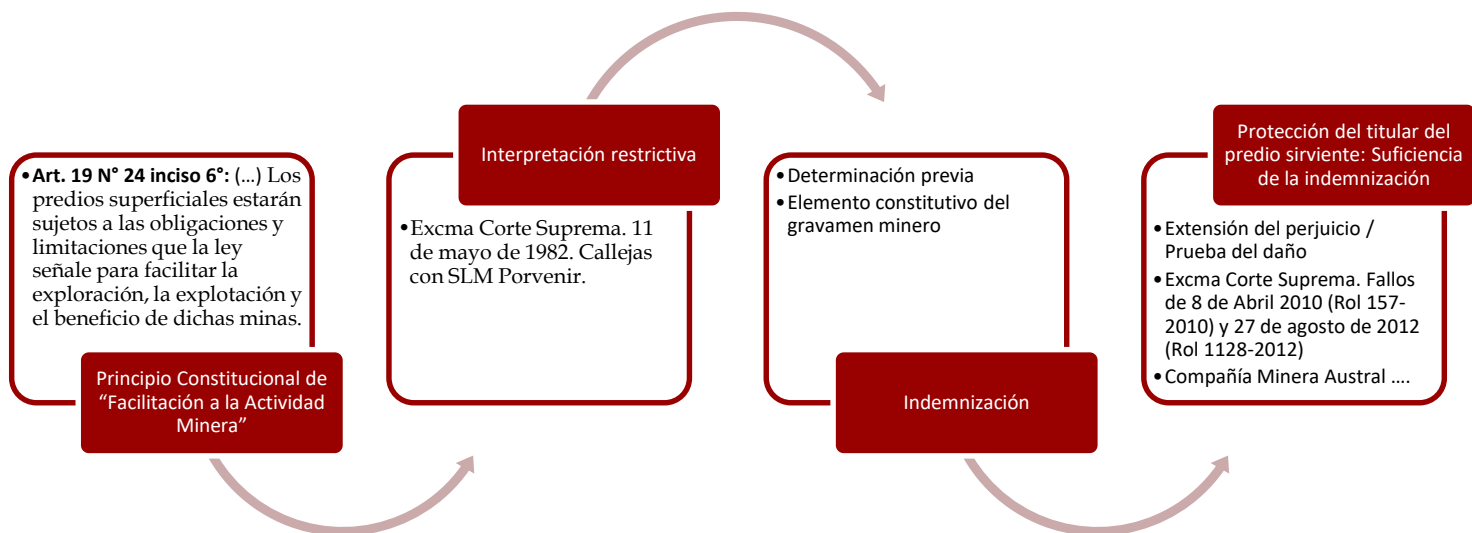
• **Art. 19 N° 24 inciso 6°:** (...) Los predios superficiales estarán sujetos a las obligaciones y limitaciones que la ley señale para facilitar la exploración, la explotación y el beneficio de dichas minas.

Principio Constitucional de “Facilitación a la Actividad Minera”

Interpretación restrictiva

• Excma Corte Suprema. 11 de mayo de 1982. Callejas con SLM Porvenir.

• Determinación previa
• Elemento constitutivo del gravamen minero

Indemnización

Protección del titular del predio sirviente: Suficiencia de la indemnización

• Extensión del perjuicio / Prueba del daño
• Excma Corte Suprema. Fallos de 8 de Abril 2010 (Rol 157-2010) y 27 de agosto de 2012 (Rol 1128-2012)
• Compañía Minera Austral ....